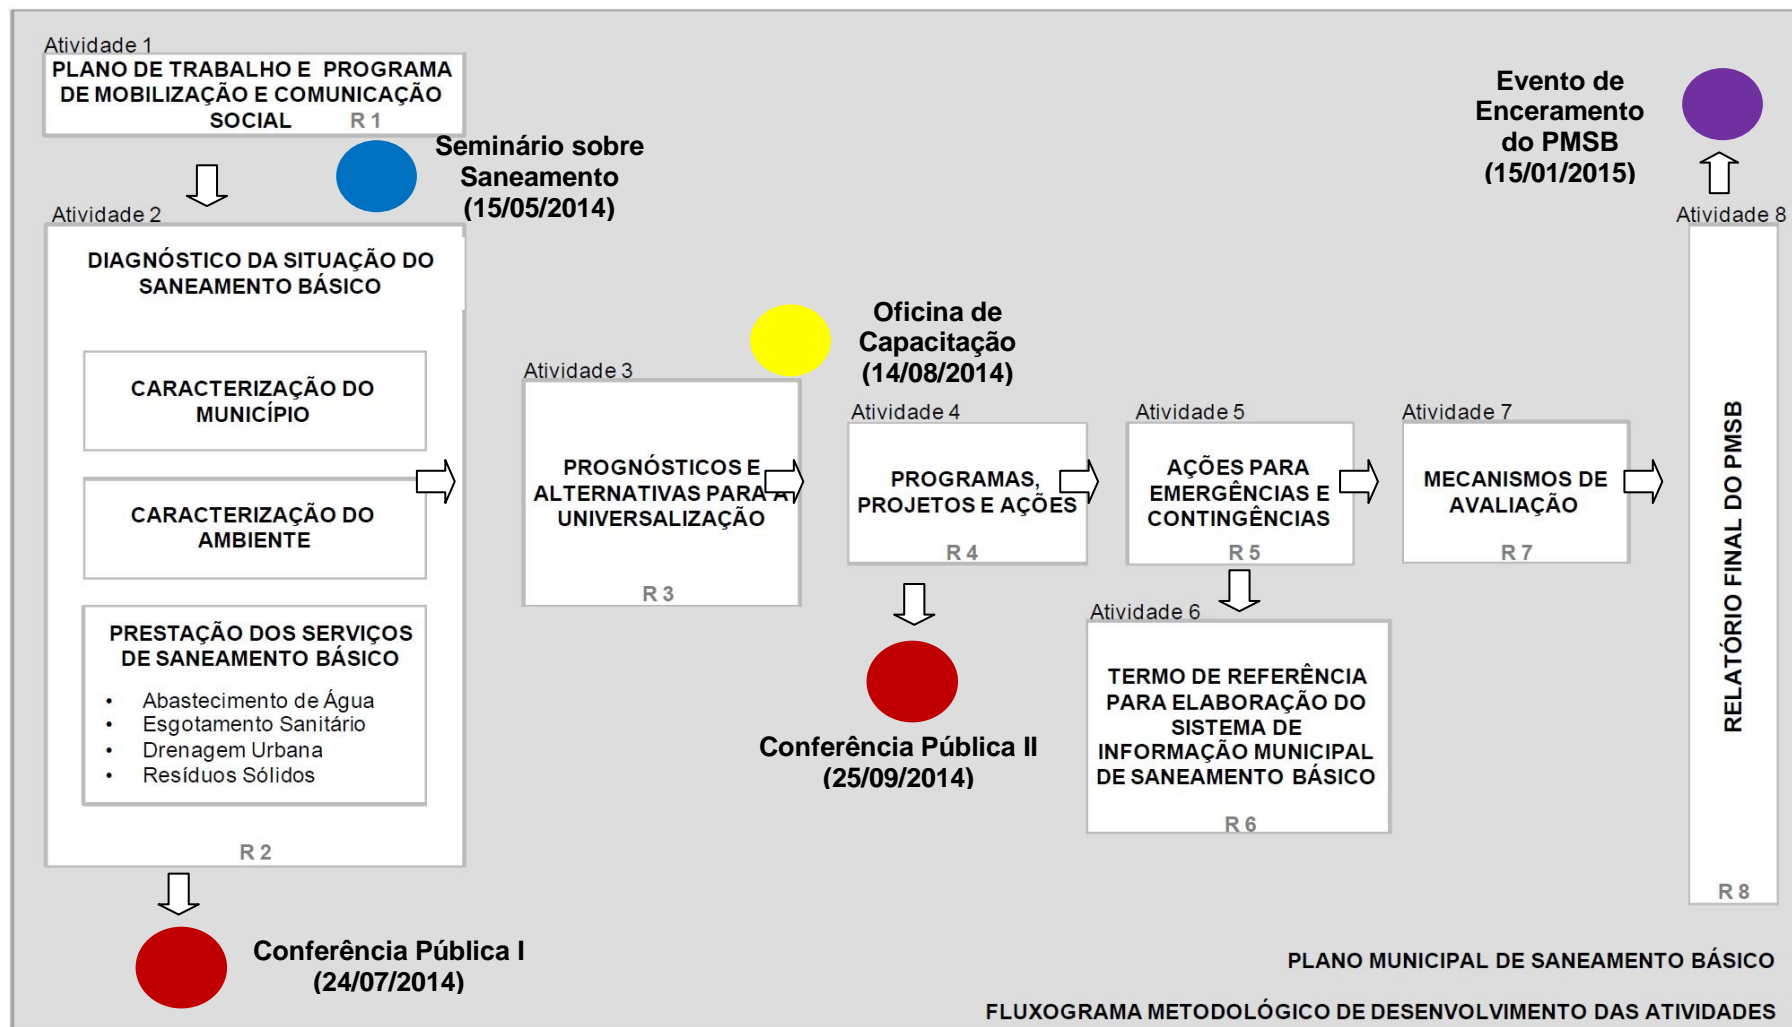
Atividade 1
PLANO DE TRABALHO E PROGRAMA DE MOBILIZAÇÃO E COMUNICAÇÃO SOCIAL R 1

Seminário sobre Saneamento (15/05/2014)

Evento de Encerramento do PMSB (15/01/2015)

Atividade 2
DIAGNÓSTICO DA SITUAÇÃO DO SANEAMENTO BÁSICO

CARACTERIZAÇÃO DO MUNICÍPIO

CARACTERIZAÇÃO DO AMBIENTE

PRESTAÇÃO DOS SERVIÇOS DE SANEAMENTO BÁSICO
• Abastecimento de Água
• Esgotamento Sanitário
• Drenagem Urbana
• Resíduos Sólidos

R 2

Oficina de Capacitação (14/08/2014)

Atividade 3
PROGNÓSTICOS E ALTERNATIVAS PARA A UNIVERSALIZAÇÃO
R 3

Atividade 4
PROGRAMAS, PROJETOS E AÇÕES
R 4

Atividade 5
AÇÕES PARA EMERGÊNCIAS E CONTINGÊNCIAS
R 5

Atividade 7
MECANISMOS DE AVALIAÇÃO
R 7

Atividade 8
RELATÓRIO FINAL DO PMSB
R 8

Conferência Pública II (25/09/2014)

Atividade 6
TERMO DE REFERÊNCIA PARA ELABORAÇÃO DO SISTEMA DE INFORMAÇÃO MUNICIPAL DE SANEAMENTO BÁSICO
R 6

Conferência Pública I (24/07/2014)

PLANO MUNICIPAL DE SANEAMENTO BÁSICO

FLUXOGRAMA METODOLÓGICO DE DESENVOLVIMENTO DAS ATIVIDADES